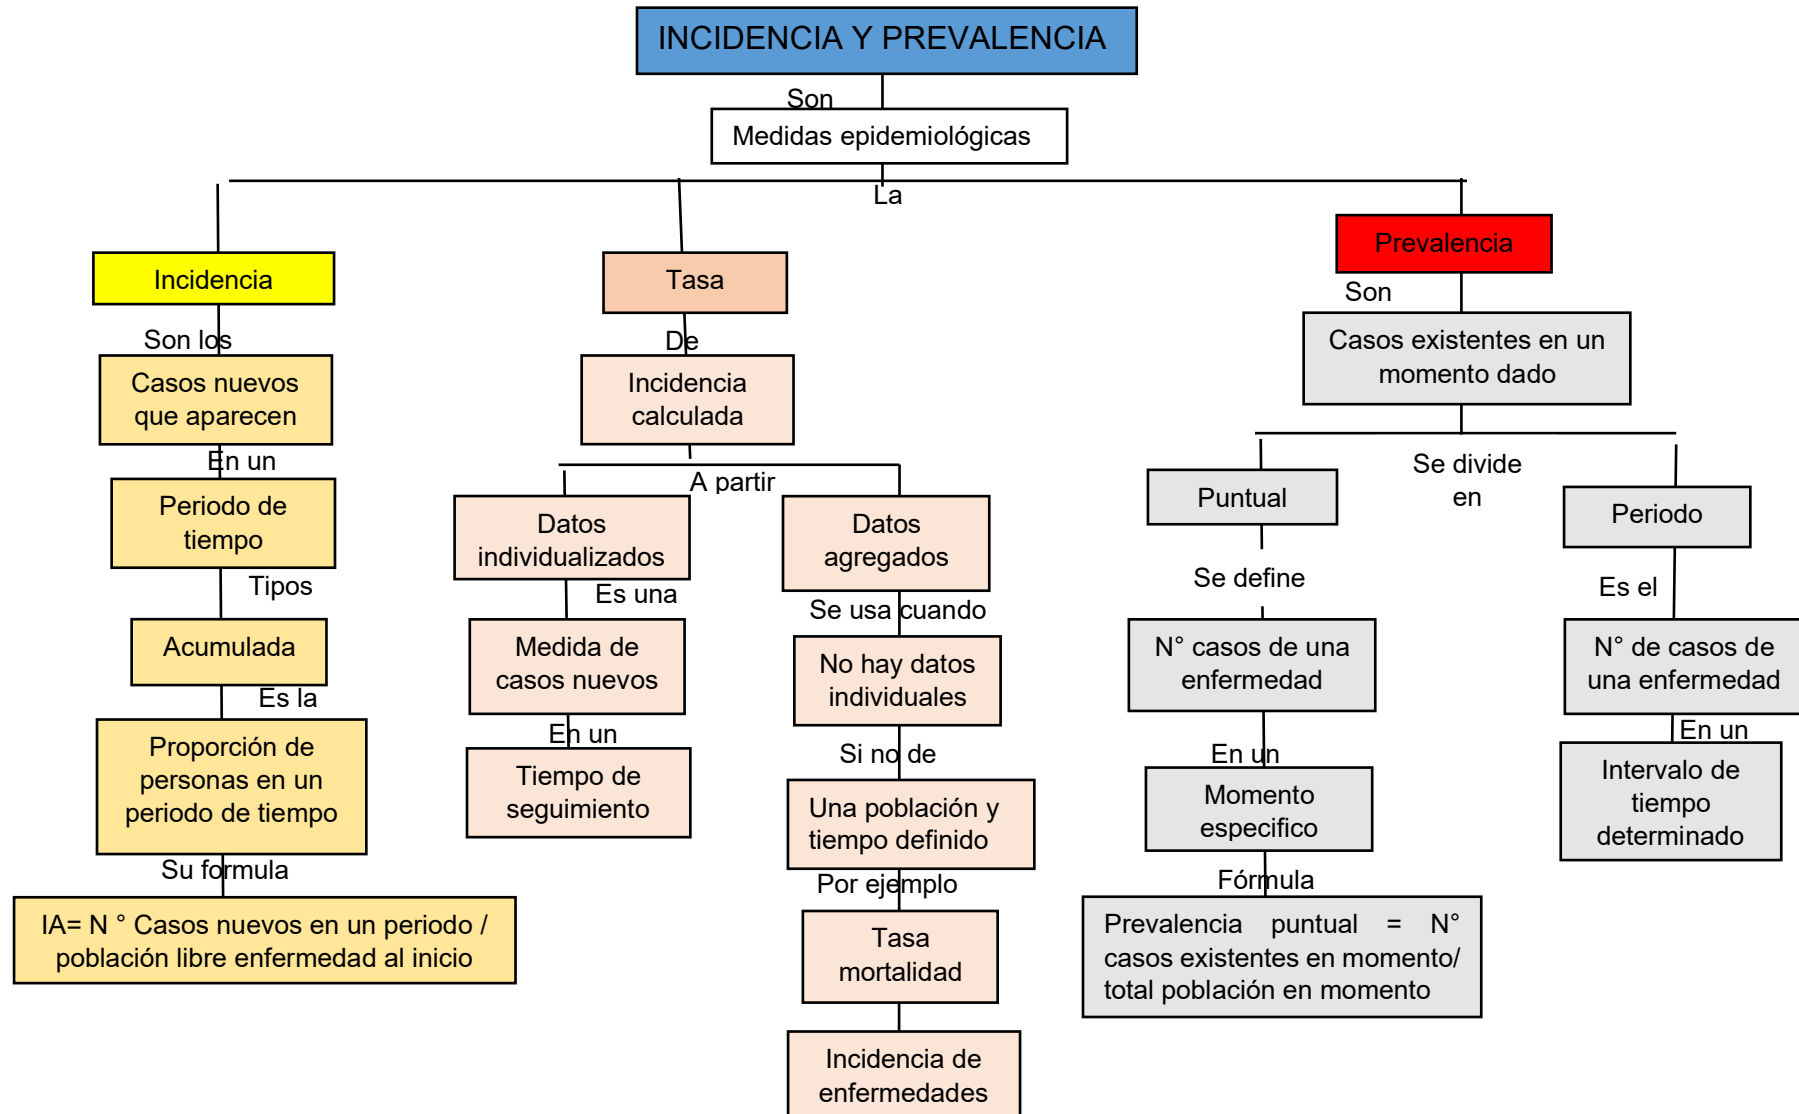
INCIDENCIA Y PREVALENCIA

Son

Medidas epidemiológicas

La

Incidencia

Son los

Casos nuevos que aparecen

En un

Periodo de tiempo

Tipos

Acumulada

Es la

Proporción de personas en un periodo de tiempo

Su formula

IA= N ° Casos nuevos en un periodo / población libre enfermedad al inicio

Tasa

De

Incidencia calculada

A partir

Datos individualizados

Es una

Medida de casos nuevos

En un

Tiempo de seguimiento

Datos agregados

Se usa cuando

No hay datos individuales

Si no de

Una población y tiempo definido

Por ejemplo

Tasa mortalidad

Incidencia de enfermedades

Prevalencia

Son

Casos existentes en un momento dado

Se divide en

Puntual

Se define

N° casos de una enfermedad

En un

Momento especifico

Fórmula

Prevalencia puntual = N° casos existentes en momento/ total población en momento

Periodo

Es el

N° de casos de una enfermedad

En un

Intervalo de tiempo determinado